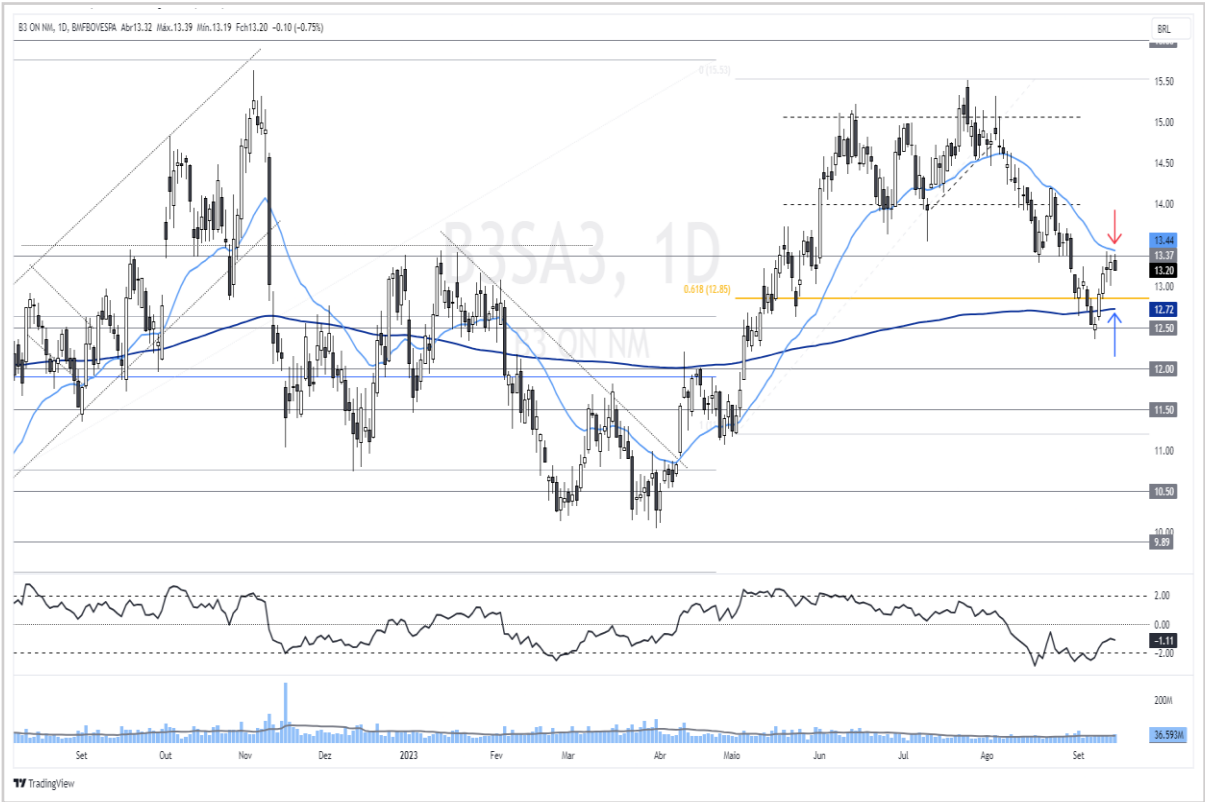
B3 ON NM, 1D, BMFBOVESPA Abr13.32 Máx.13.39 Mín.13.19 Fch13.20 −0.10 (−0.75%)

BRL

B3SA3, 1D
B3 ON NM

0 (15.55)
0.618 (12.85)

15.50
15.00
14.50
14.00
13.44
13.37
13.20
13.00
12.72
12.50
12.00
11.50
11.00
10.50
10.00
9.89

2.00
0.00
−1.11
−2.00

200M
36.593M

Set
Out
Nov
Dez
2023
Fev
Mar
Abr
Maio
Jun
Jul
Ago
Set

TradingView